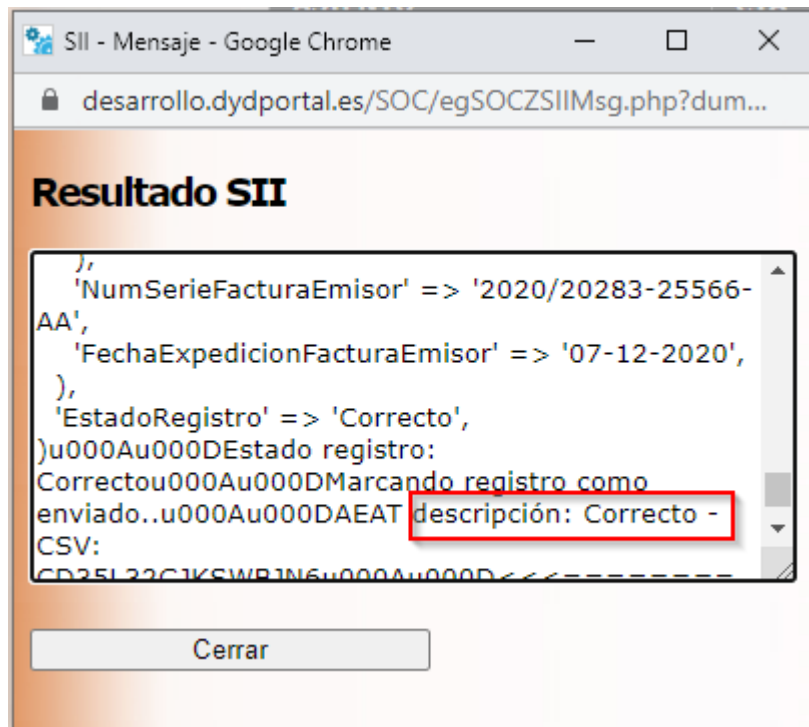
SII - Mensaje - Google Chrome

desarrollo.dydportal.es/SOC/egSOCZSIIMsg.php?dum...

Resultado SII

),
'NumSerieFacturaEmisor' => '2020/20283-25566-AA',
'FechaExpedicionFacturaEmisor' => '07-12-2020',
),
'EstadoRegistro' => 'Correcto',
)u000Au000DEstado registro: Correctou000Au000DMarcando registro como enviado..u000Au000DAEAT descripción: Correcto - CSV:
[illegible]

Cerrar